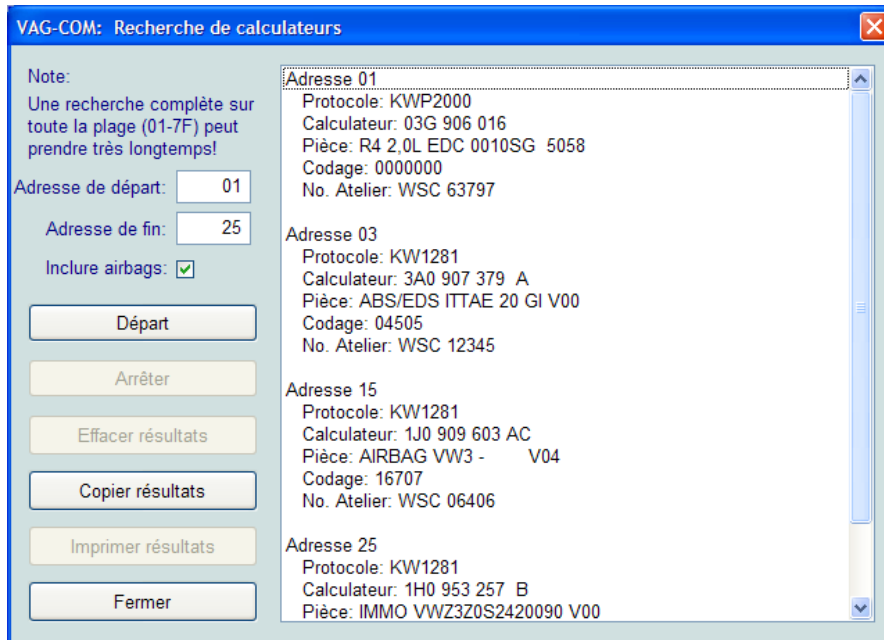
VAG-COM: Recherche de calculateurs

Note:
Une recherche complète sur toute la plage (01-7F) peut prendre très longtemps!

Adresse de départ: 01

Adresse de fin: 25

Inclure airbags: ☑

Départ

Arrêter

Effacer résultats

Copier résultats

Imprimer résultats

Fermer

Adresse 01
Protocole: KWP2000
Calculateur: 03G 906 016
Pièce: R4 2,0L EDC 0010SG 5058
Codage: 0000000
No. Atelier: WSC 63797

Adresse 03
Protocole: KW1281
Calculateur: 3A0 907 379 A
Pièce: ABS/EDS ITTAE 20 GI V00
Codage: 04505
No. Atelier: WSC 12345

Adresse 15
Protocole: KW1281
Calculateur: 1J0 909 603 AC
Pièce: AIRBAG VW3 - V04
Codage: 16707
No. Atelier: WSC 06406

Adresse 25
Protocole: KW1281
Calculateur: 1H0 953 257 B
Pièce: IMMO VWZ3Z0S2420090 V00